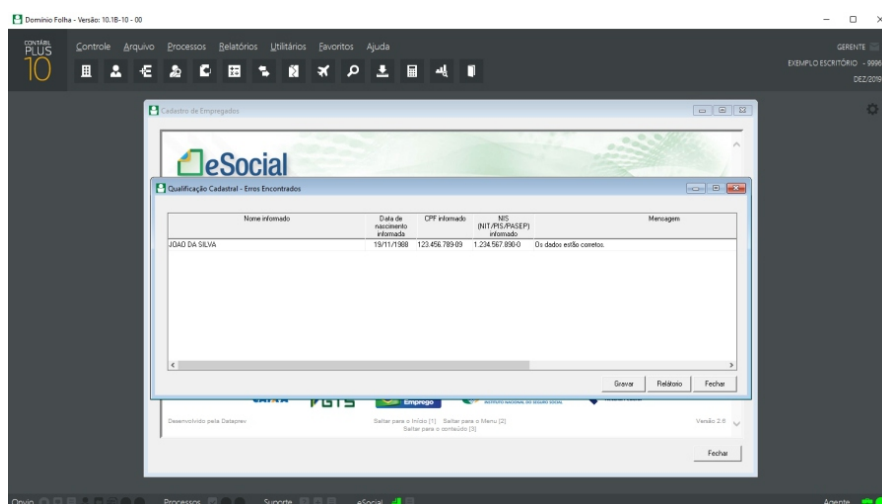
Domínio Folha - Versão: 10.1B-10 - 00

CONTÁBIL PLUS 10

Controle Arquivo Processos Relatórios Utilitários Favoritos Ajuda

GERENTE
EXEMPLO ESCRITÓRIO - 9996
DEZ/2016

Cadastro de Empregados

eSocial

Qualificação Cadastral - Erros Encontrados

| Nome informado | Data de nascimento informada | CPF informado | NIS (NIT/PIS/PASEP) informado | Mensagem |
|---|---|---|---|---|
| JOAO DA SILVA | 19/11/1988 | 123.456.789-09 | 1.234.567.890-0 | Os dados estão corretos. |

Gravar Relatório Fechar

Emprego

Desenvolvido pela Dataprev

Saltar para o Início [1] Saltar para o Menu [2] Saltar para o conteúdo [3]

Versão 2.6

Fechar

Ouvir Processos Suporte eSocial Agente